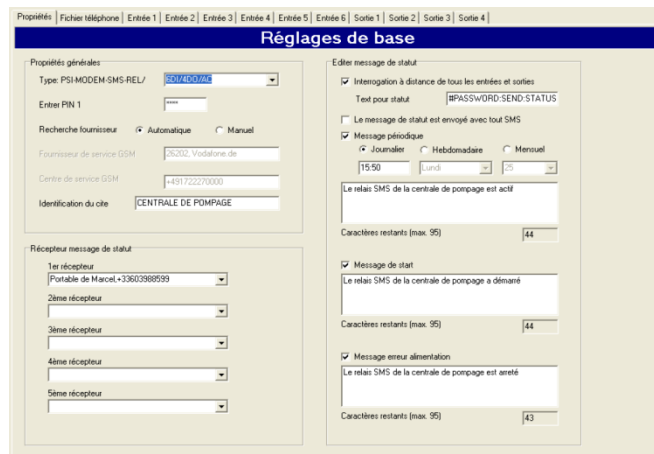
Propriétés | Fichier téléphone | Entrée 1 | Entrée 2 | Entrée 3 | Entrée 4 | Entrée 5 | Entrée 6 | Sortie 1 | Sortie 2 | Sortie 3 | Sortie 4

Réglages de base

Propriétés générales

Type: PSI-MODEM-SMS-REL/ 6DI/4DO/AC

Entrer PIN 1 ****

Recherche fournisseur Automatique Manuel

Fournisseur de service GSM 26202, Vodafone.de

Centre de service GSM +491722270000

Identification du cite CENTRALE DE POMPAGE

Récepteur message de statut

1er récepteur
Portable de Marcel,+33603988599

2ème récepteur

3ème récepteur

4ème récepteur

5ème récepteur

Editer message de statut

Interrogation à distance de tous les entrées et sorties

Text pour statut #PASSWORD:SEND:STATUS

Le message de statut est envoyé avec tout SMS

Message périodique

Journalier Hebdomadaire Mensuel

15:50 Lundi 25

Le relais SMS de la centrale de pompage est actif

Caractères restants (max. 95) 44

Message de start

Le relais SMS de la centrale de pompage a démarré

Caractères restants (max. 95) 44

Message erreur alimentation

Le relais SMS de la centrale de pompage est arreté

Caractères restants (max. 95) 43